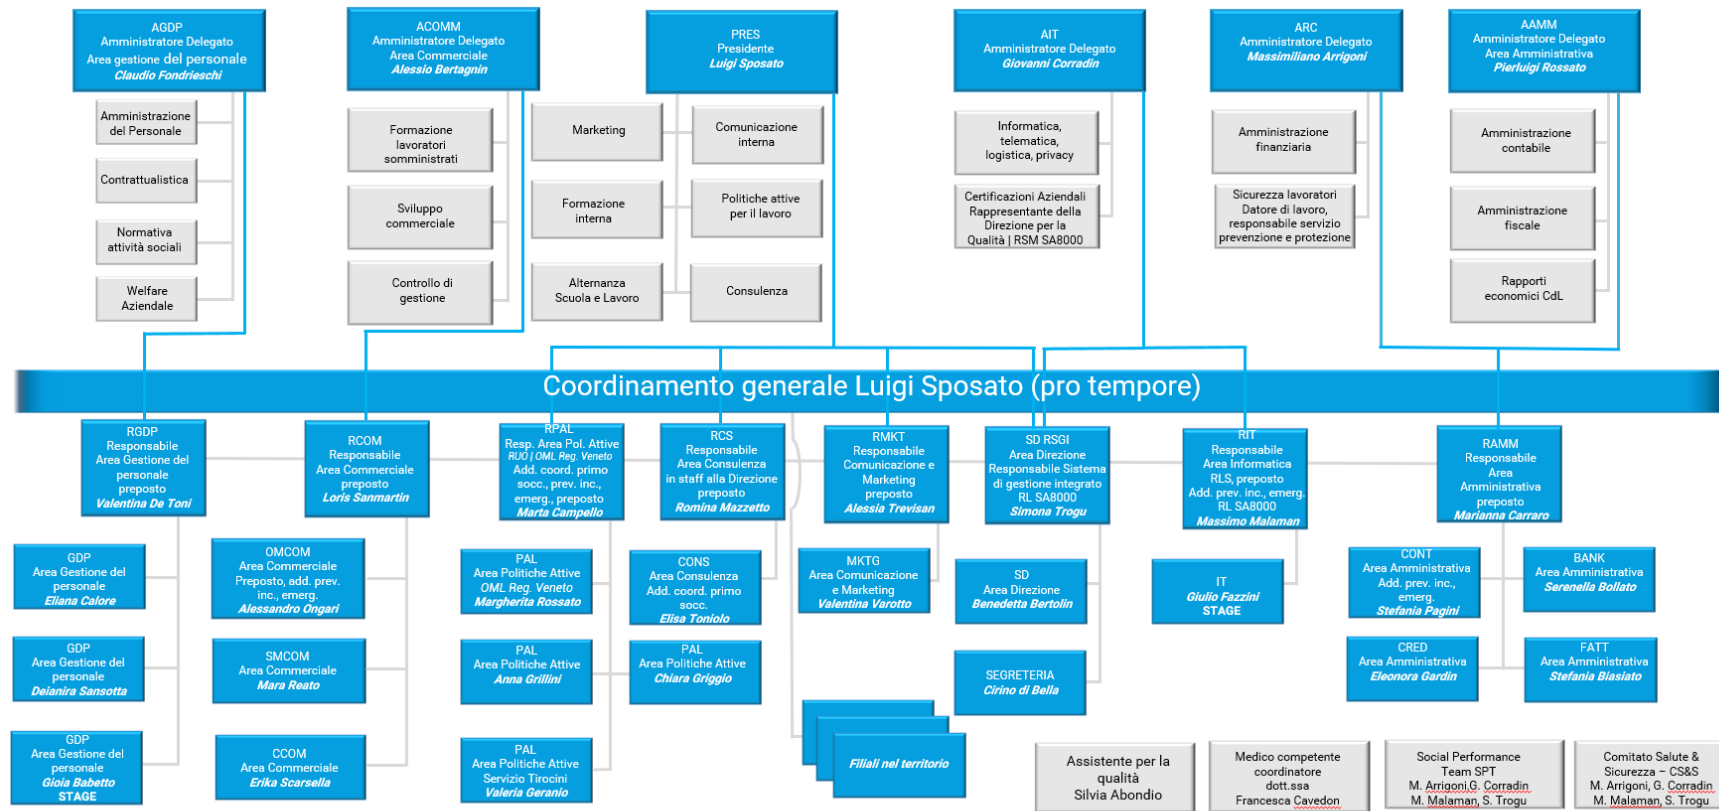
AGDP
Amministratore Delegato
Area gestione del personale
Claudio Fondrieschi

Amministrazione del Personale

Contrattualistica

Normativa attività sociali

Welfare Aziendale

ACOMM
Amministratore Delegato
Area Commerciale
Alessio Bertagnin

Formazione lavoratori somministrati

Sviluppo commerciale

Controllo di gestione

PRES
Presidente
Luigi Sposato

Marketing

Formazione interna

Alternanza Scuola e Lavoro

Comunicazione interna

Politiche attive per il lavoro

Consulenza

AIT
Amministratore Delegato
Giovanni Corradin

Informatica, telematica, logistica, privacy

Certificazioni Aziendali Rappresentante della Direzione per la Qualità | RSM SA8000

ARC
Amministratore Delegato
Massimiliano Arrigoni

Amministrazione finanziaria

Sicurezza lavoratori Datore di lavoro, responsabile servizio prevenzione e protezione

AAMM
Amministratore Delegato
Area Amministrativa
Pierluigi Rossato

Amministrazione contabile

Amministrazione fiscale

Rapporti economici CdL

Coordinamento generale Luigi Sposato (pro tempore)

RGDP
Responsabile
Area Gestione del personale
preposto
Valentina De Toni

RCOM
Responsabile
Area Commerciale
preposto
Loris Sanmartin

RPAL
Resp. Area Pol. Attive
RUO | OML Reg. Veneto
Add. coord. primo socc., prev. inc., emerg., preposto
Marta Campello

RCS
Responsabile
Area Consulenza
in staff alla Direzione
preposto
Romina Mazzetto

RMKT
Responsabile
Comunicazione e Marketing
preposto
Alessia Trevisan

SD RSGI
Area Direzione
Responsabile Sistema di gestione integrato
RL SA8000
Simona Trogu

RIT
Responsabile
Area Informatica
RLS, preposto
Add. prev. inc., emerg.
RL SA8000
Massimo Malaman

RAMM
Responsabile
Area Amministrativa
preposto
Marianna Carraro

GDP
Area Gestione del personale
Eliana Calore

GDP
Area Gestione del personale
Deianira Sansotta

GDP
Area Gestione del personale
Gioia Babetto
STAGE

OMCOM
Area Commerciale
Preposto, add. prev. inc., emerg.
Alessandro Ongari

SMCOM
Area Commerciale
Mara Reato

CCOM
Area Commerciale
Erika Scarsella

PAL
Area Politiche Attive
OML Reg. Veneto
Margherita Rossato

PAL
Area Politiche Attive
Anna Grillini

PAL
Area Politiche Attive
Servizio Tirocini
Valeria Geranio

CONS
Area Consulenza
Add. coord. primo socc.
Elisa Toniolo

PAL
Area Politiche Attive
Chiara Griggio

MKTG
Area Comunicazione e Marketing
Valentina Varotto

SD
Area Direzione
Benedetta Bertolin

SEGRETERIA
Cirino di Bella

Filiali nel territorio

IT
Giulio Fazzini
STAGE

CONT
Area Amministrativa
Add. prev. inc., emerg.
Stefania Pagini

CRED
Area Amministrativa
Eleonora Gardin

BANK
Area Amministrativa
Serenella Bollato

FATT
Area Amministrativa
Stefania Biasiato

Assistente per la qualità
Silvia Abondio

Medico competente coordinatore
dott.ssa
Francesca Cavedon

Social Performance Team SPT
M. Arrigoni,G. Corradin
M. Malaman, S. Trogu

Comitato Salute & Sicurezza – CS&S
M. Arrigoni, G. Corradin
M. Malaman, S. Trogu